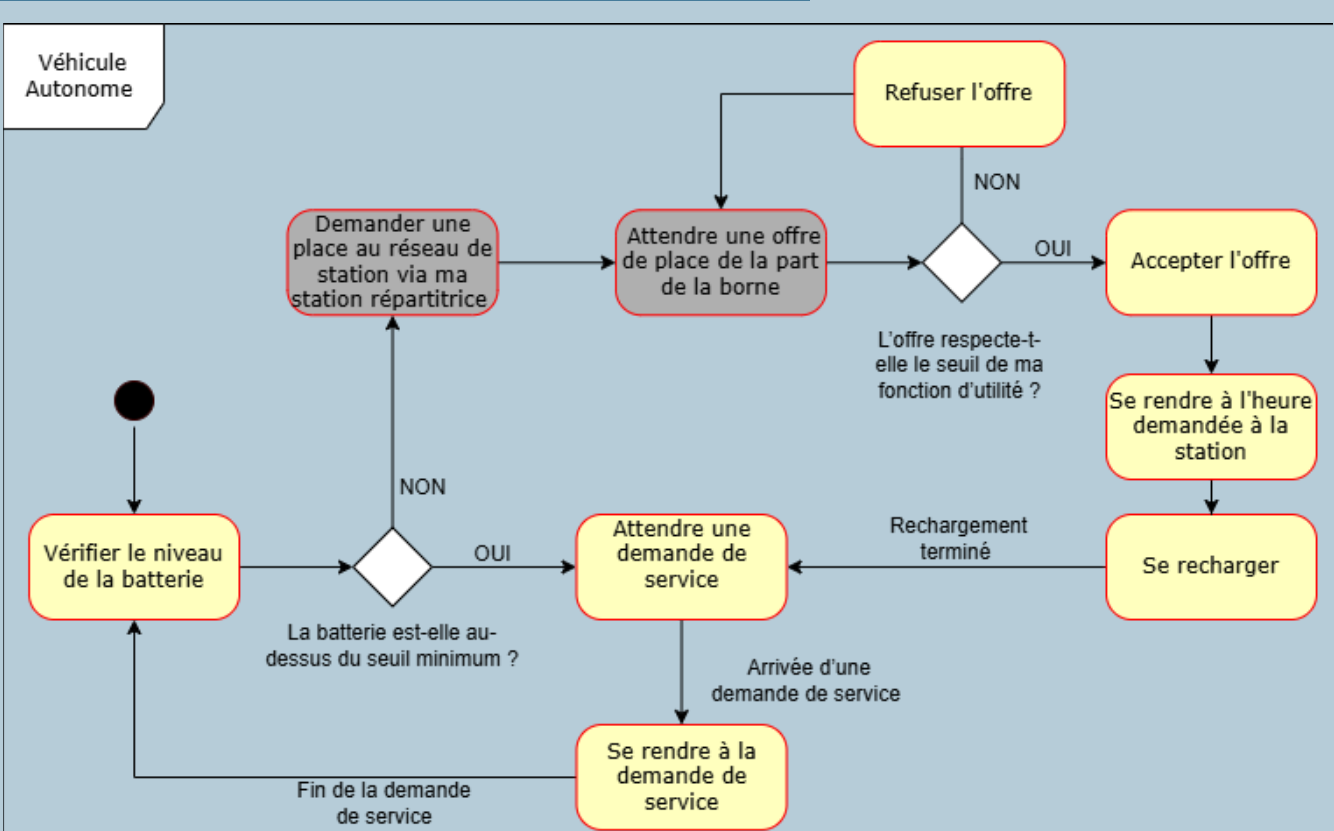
Véhicule Autonome

Refuser l'offre

NON

Demander une place au réseau de station via ma station répartitrice

Attendre une offre de place de la part de la borne

OUI

Accepter l'offre

L'offre respecte-t-elle le seuil de ma fonction d'utilité ?

Se rendre à l'heure demandée à la station

NON

Rechargement terminé

Vérifier le niveau de la batterie

OUI

Attendre une demande de service

Se recharger

La batterie est-elle au-dessus du seuil minimum ?

Arrivée d'une demande de service

Se rendre à la demande de service

Fin de la demande de service